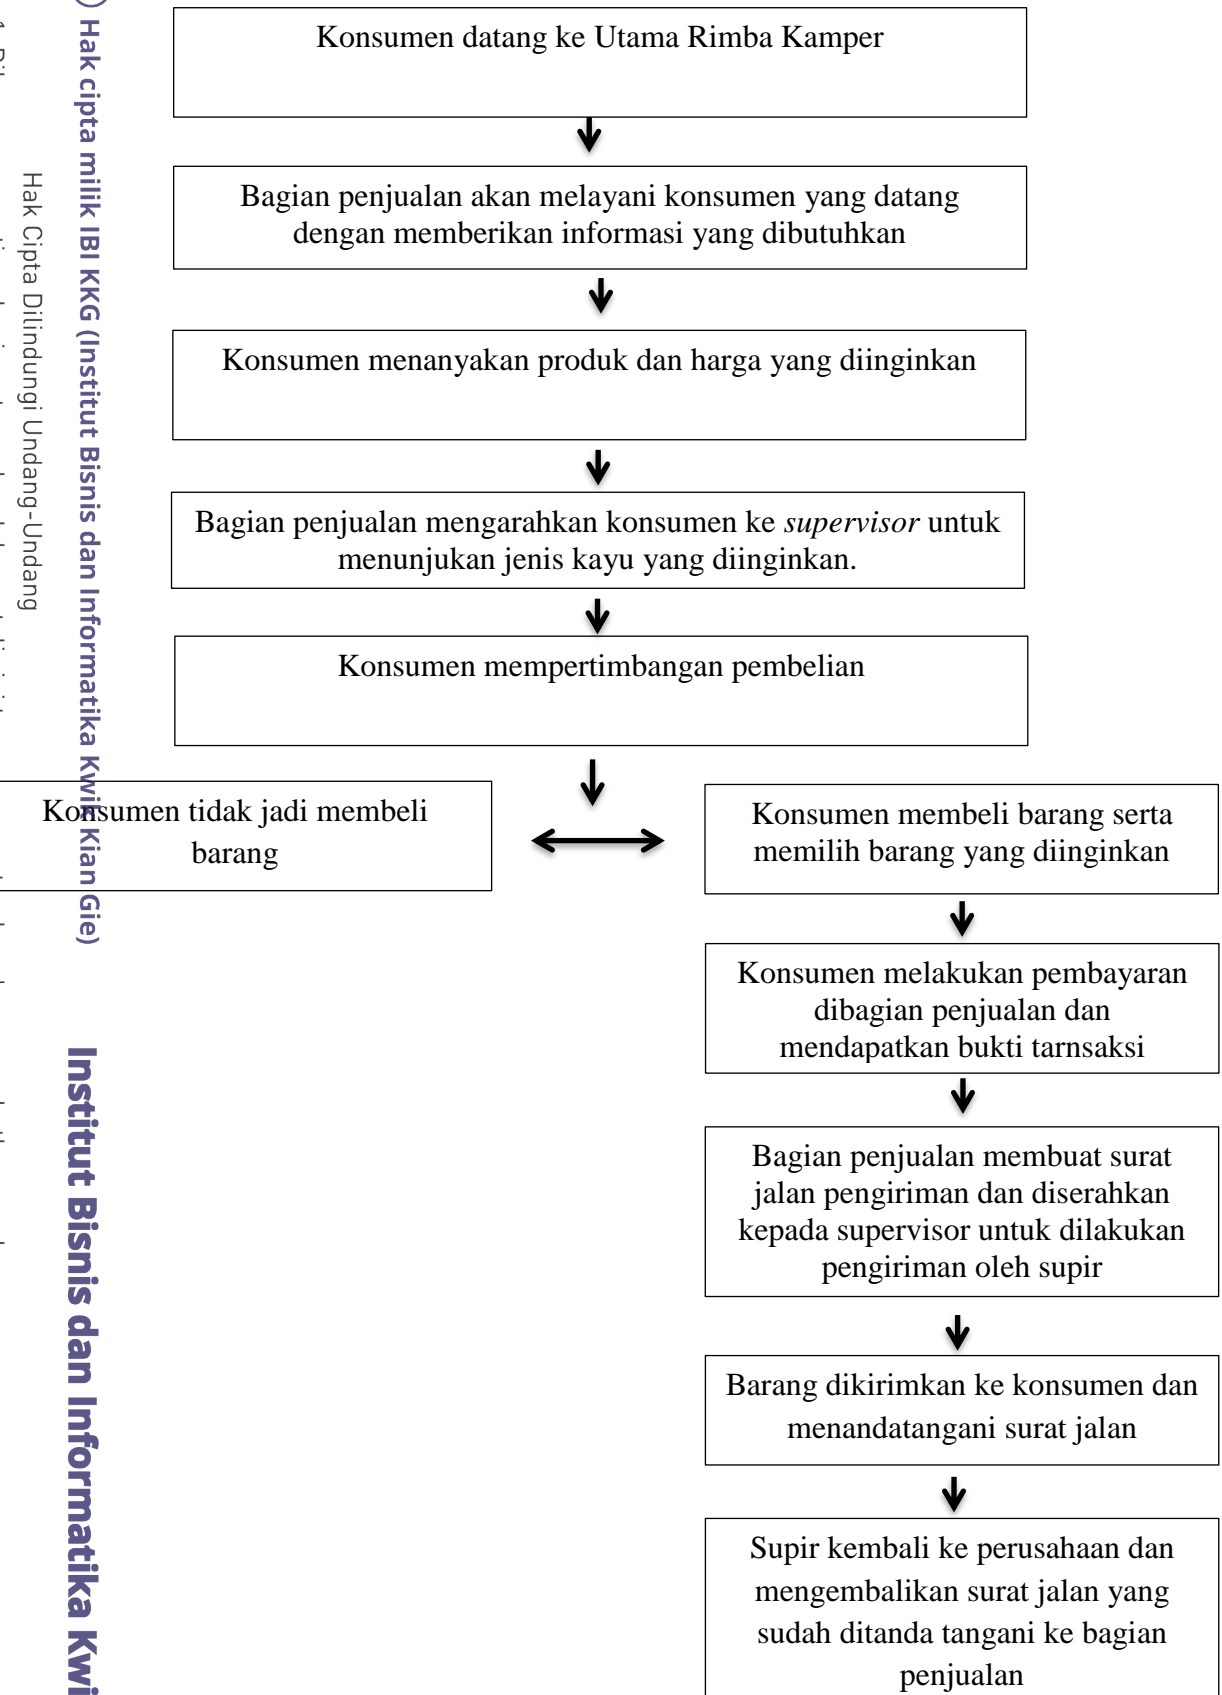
Hak cipta milik IBI KKG (Institut Bisnis dan Informatika Kwik Kian Gie)

Hak Cipta Dilindungi Undang-Undang

Institut Bisnis dan Informatika Kwi

Konsumen datang ke Utama Rimba Kamper

Bagian penjualan akan melayani konsumen yang datang dengan memberikan informasi yang dibutuhkan

Konsumen menanyakan produk dan harga yang diinginkan

Bagian penjualan mengarahkan konsumen ke *supervisor* untuk menunjukan jenis kayu yang diinginkan.

Konsumen mempertimbangan pembelian

Konsumen tidak jadi membeli barang

Konsumen membeli barang serta memilih barang yang diinginkan

Konsumen melakukan pembayaran dibagian penjualan dan mendapatkan bukti tarnsaksi

Bagian penjualan membuat surat jalan pengiriman dan diserahkan kepada supervisor untuk dilakukan pengiriman oleh supir

Barang dikirimkan ke konsumen dan menandatangani surat jalan

Supir kembali ke perusahaan dan mengembalikan surat jalan yang sudah ditanda tangani ke bagian penjualan